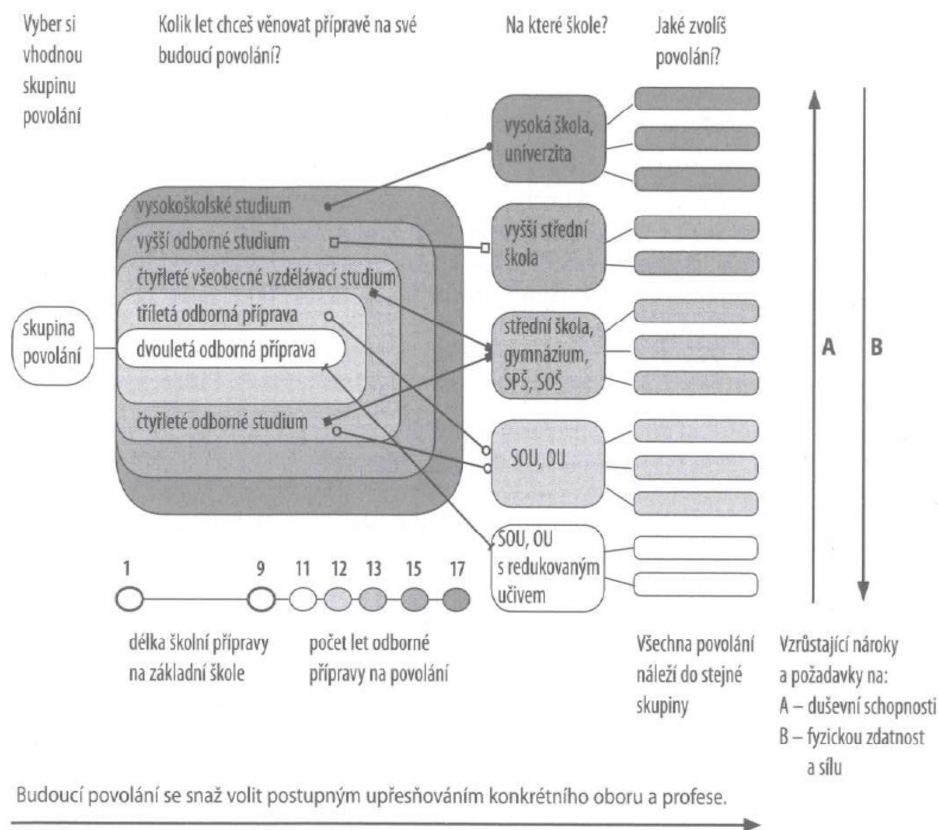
Vyber si vhodnou skupinu povolání

Kolik let chceš věnovat přípravě na své budoucí povolání?

Na které škole?

Jaké zvolíš povolání?

skupina povolání

vysokoškolské studium

vyšší odborné studium

čtyřleté všeobecné vzdělávací studium

tříletá odborná příprava

dvouletá odborná příprava

čtyřleté odborné studium

vysoká škola, univerzita

vyšší střední škola

střední škola, gymnázium, SPŠ, SOŠ

SOU, OU

SOU, OU s redukovaným učivem

A

B

1

9

11

12

13

15

17

délka školní přípravy na základní škole

počet let odborné přípravy na povolání

Všechna povolání náleží do stejné skupiny

Vzrůstající nároky a požadavky na:
A – duševní schopnosti
B – fyzickou zdatnost a sílu

Budoucí povolání se snaž volit postupným upřesňováním konkrétního oboru a profese.